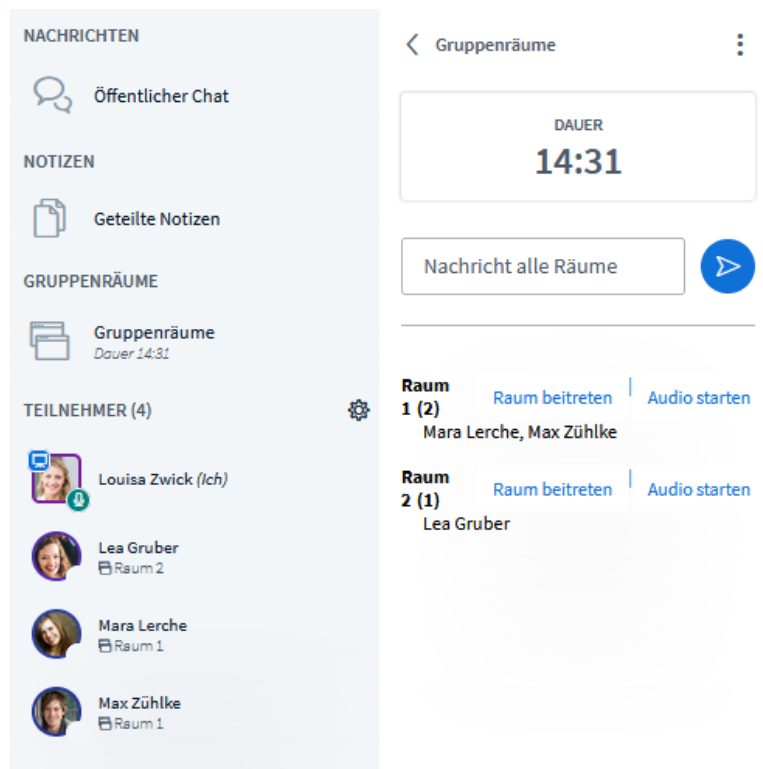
NACHRICHTEN

Öffentlicher Chat

NOTIZEN

Geteilte Notizen

GRUPPENRÄUME

Gruppenräume
Dauer 14:31

TEILNEHMER (4)

Louisa Zwick (Ich)

Lea Gruber
Raum 2

Mara Lerche
Raum 1

Max Zühlke
Raum 1

Gruppenräume

DAUER
14:31

Nachricht alle Räume

Raum 1 (2) Raum beitreten | Audio starten
Mara Lerche, Max Zühlke

Raum 2 (1) Raum beitreten | Audio starten
Lea Gruber